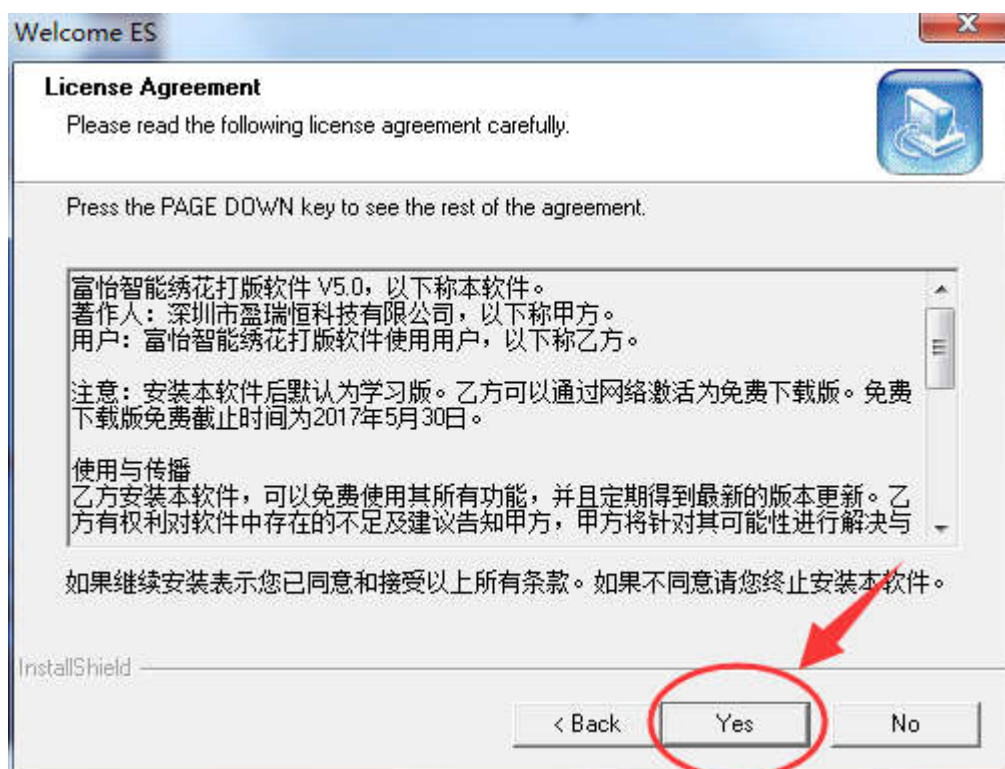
Welcome ES

License Agreement

Please read the following license agreement carefully.

Press the PAGE DOWN key to see the rest of the agreement.

富怡智能绣花打版软件 V5.0，以下称本软件。
著作人：深圳市盈瑞恒科技有限公司，以下称甲方。
用户：富怡智能绣花打版软件使用用户，以下称乙方。

注意：安装本软件后默认为学习版。乙方可以通过网络激活为免费下载版。免费下载版免费截止时间为2017年5月30日。

使用与传播
乙方安装本软件，可以免费使用其所有功能，并且定期得到最新的版本更新。乙方有权利对软件中存在的不足及建议告知甲方，甲方将针对其可能性进行解决与

如果继续安装表示您已同意和接受以上所有条款。如果不同意请您终止安装本软件。

InstallShield

< Back

Yes

No